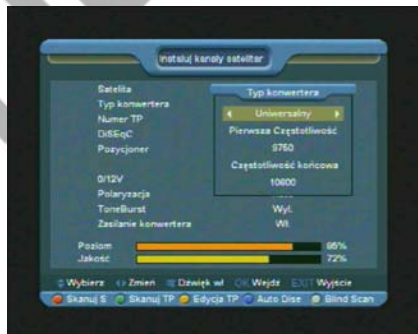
Instaluj kanały satelitar

Satelita
Typ konwertera
Numer TP
DiSEqC
Pozycjoner

0/12V
Polaryzacja
ToneBurst
Zasilanie konwertera

Typ konwertera
Uniwersalny
Pierwsza Częstotliwość
9750
Częstotliwość końcowa
10600

Wył.
Wł.

Poziom 86%
Jakość 72%

Wybierz Zmień Dźwięk wł OK Wejdź EXIT Wyjście

Skanuj S Skanuj TP Edycja TP Auto Disc Blind Scan